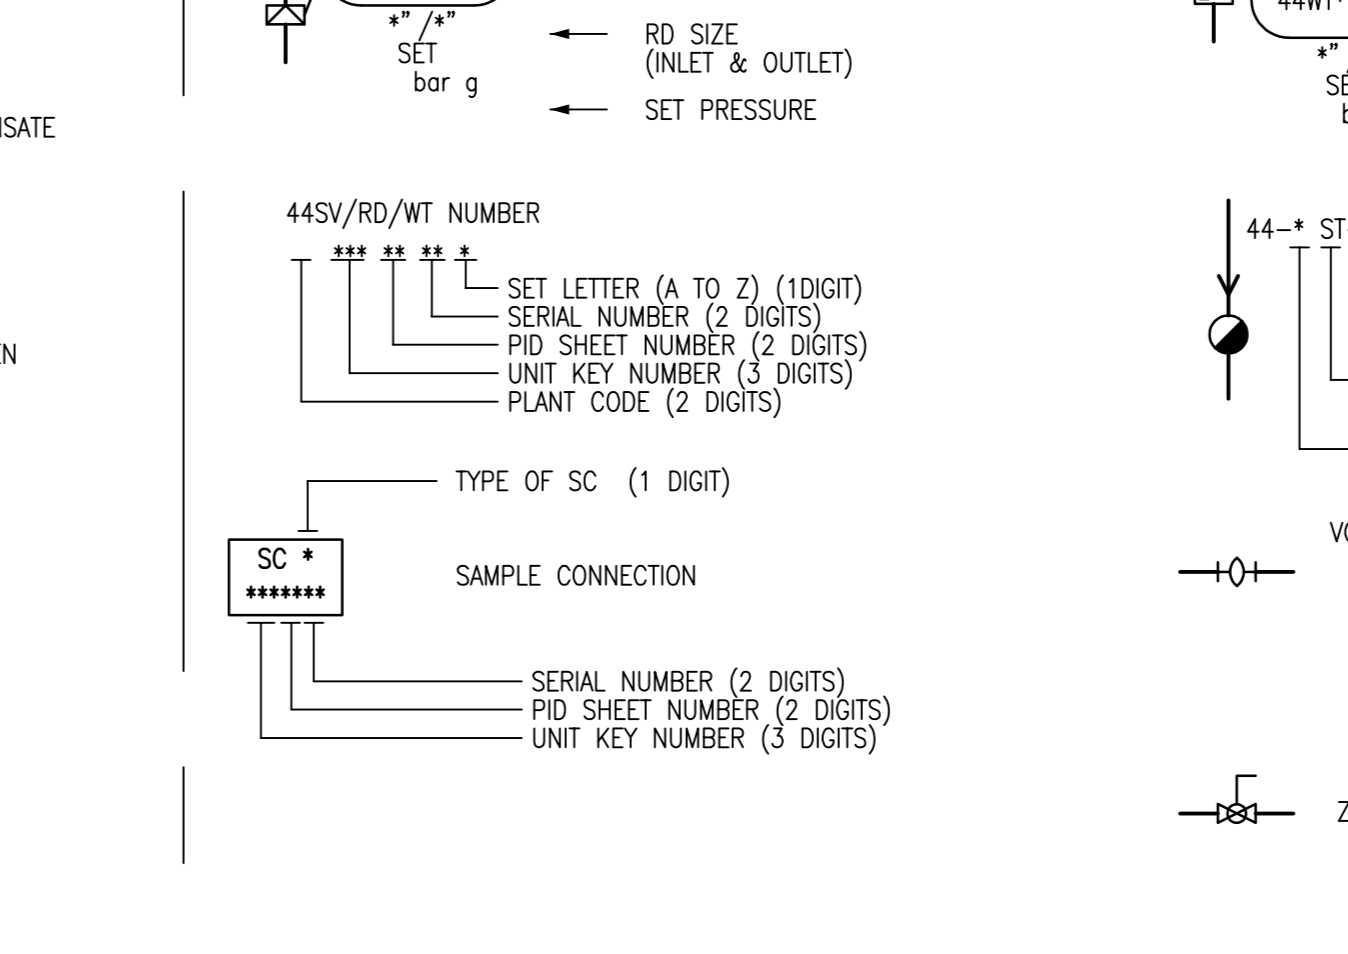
ISATE

N

*" /*"
SET
bar g

RD SIZE
(INLET & OUTLET)

SET PRESSURE

44SV/RD/WT NUMBER

*** ** ** *

SET LETTER (A TO Z) (1DIGIT)
SERIAL NUMBER (2 DIGITS)
PID SHEET NUMBER (2 DIGITS)
UNIT KEY NUMBER (3 DIGITS)
PLANT CODE (2 DIGITS)

TYPE OF SC (1 DIGIT)

SC *
*******

SAMPLE CONNECTION

SERIAL NUMBER (2 DIGITS)
PID SHEET NUMBER (2 DIGITS)
UNIT KEY NUMBER (3 DIGITS)

44WT
*"
SE
b

44-* ST

V

Z